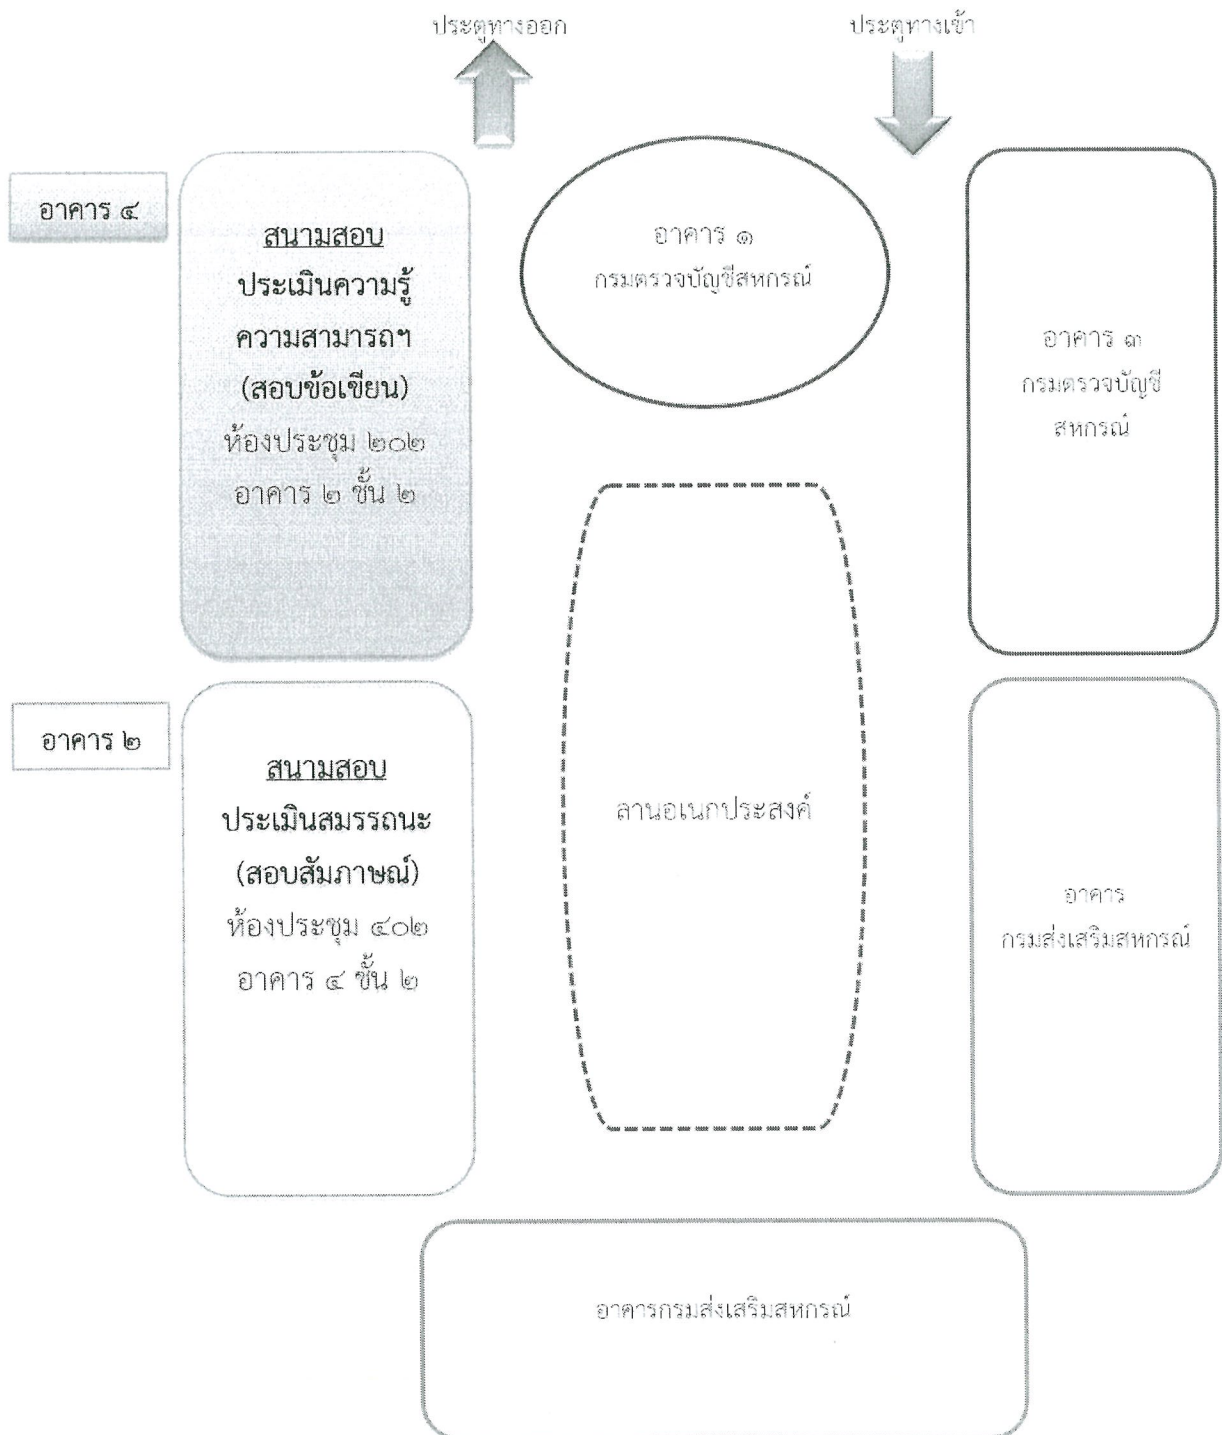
ประตูทางออก

ประตูทางเข้า

อาคาร ๔

สนามสอบ
ประเมินความรู้
ความสามารถฯ
(สอบข้อเขียน)
ห้องประชุม ๒๐๒
อาคาร ๒ ชั้น ๒

อาคาร ๑
กรมตรวจบัญชีสหกรณ์

อาคาร ๓
กรมตรวจบัญชี
สหกรณ์

อาคาร ๒

สนามสอบ
ประเมินสมรรถนะ
(สอบสัมภาษณ์)
ห้องประชุม ๔๐๒
อาคาร ๔ ชั้น ๒

ลานอเนกประสงค์

อาคาร
กรมส่งเสริมสหกรณ์

อาคารกรมส่งเสริมสหกรณ์